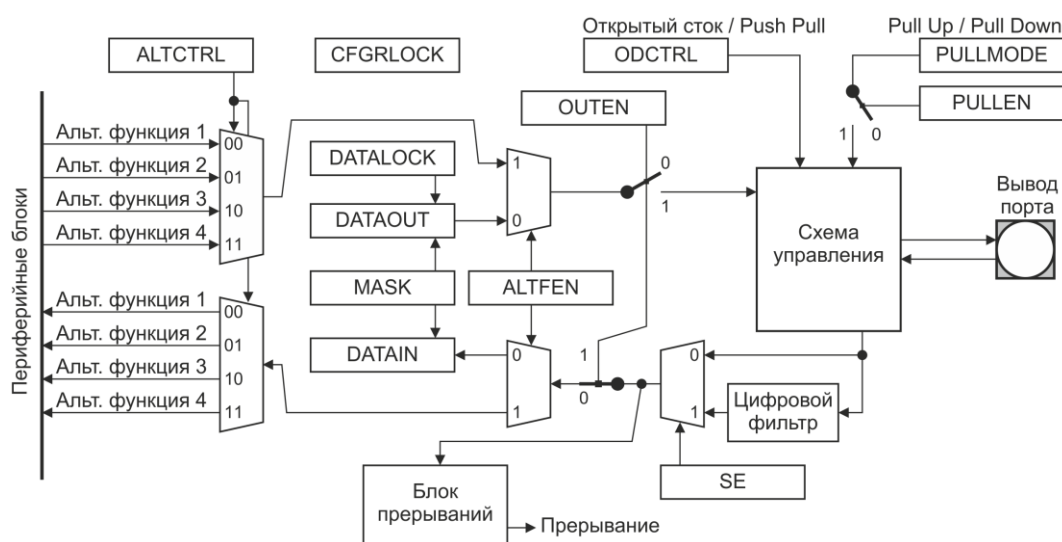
Открытый сток / Push Pull

Pull Up / Pull Down

ALTCTRL

CFGRLOCK

ODCTRL

PULLMODE

PULLEN

OUTEN

Периферийные блоки

Альт. функция 1
Альт. функция 2
Альт. функция 3
Альт. функция 4

00
01
10
11

DATALOCK

DATAOUT

1
0

0
1

1
0

Схема управления

Вывод порта

MASK

ALTFEN

Альт. функция 1
Альт. функция 2
Альт. функция 3
Альт. функция 4

00
01
10
11

DATAIN

0
1

1
0

0
1

Цифровой фильтр

SE

Блок прерываний

Прерывание